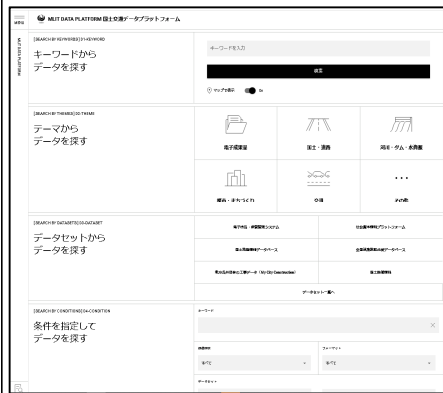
MENU

MLIT DATA PLATFORM 国土交通データプラットフォーム

MLIT DATA PLATFORM

[SEARCH BY KEYWORDS] 01-KEYWORD

キーワードから
データを探す

キーワードを入力

検索

マップで表示 On

[SEARCH BY THEMES] 02-THEME

テーマから
データを探す

電子成果品

国土・道路

河川・ダム・水資源

都市・まちづくり

交通

その他

[SEARCH BY DATASETS] 03-DATASET

データセットから
データを探す

電子納品・保管管理システム

社会資本情報プラットフォーム

国土数値情報データベース

全国道路施設点検データベース

3D都市モデル（Project PLATEAU）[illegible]

国土地盤情報

データセット一覧へ

[SEARCH BY CONDITIONS] 04-CONDITION

条件を指定して
データを探す

キーワード

提供元

すべて

フォーマット

すべて

データセット